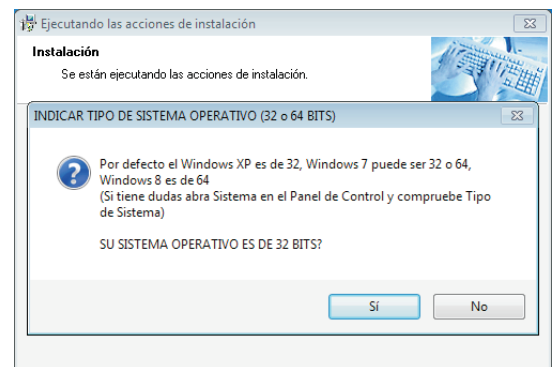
Ejecutando las acciones de instalación

Instalación

Se están ejecutando las acciones de instalación.

INDICAR TIPO DE SISTEMA OPERATIVO (32 o 64 BITS)

Por defecto el Windows XP es de 32, Windows 7 puede ser 32 o 64, Windows 8 es de 64
(Si tiene dudas abra Sistema en el Panel de Control y compruebe Tipo de Sistema)

SU SISTEMA OPERATIVO ES DE 32 BITS?

Sí

No